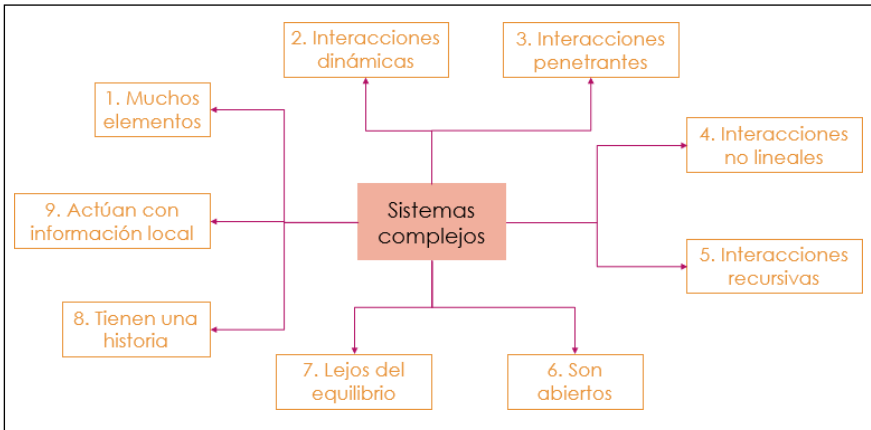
Sistemas complejos

1. Muchos elementos

2. Interacciones dinámicas

3. Interacciones penetrantes

4. Interacciones no lineales

5. Interacciones recursivas

6. Son abiertos

7. Lejos del equilibrio

8. Tienen una historia

9. Actúan con información local